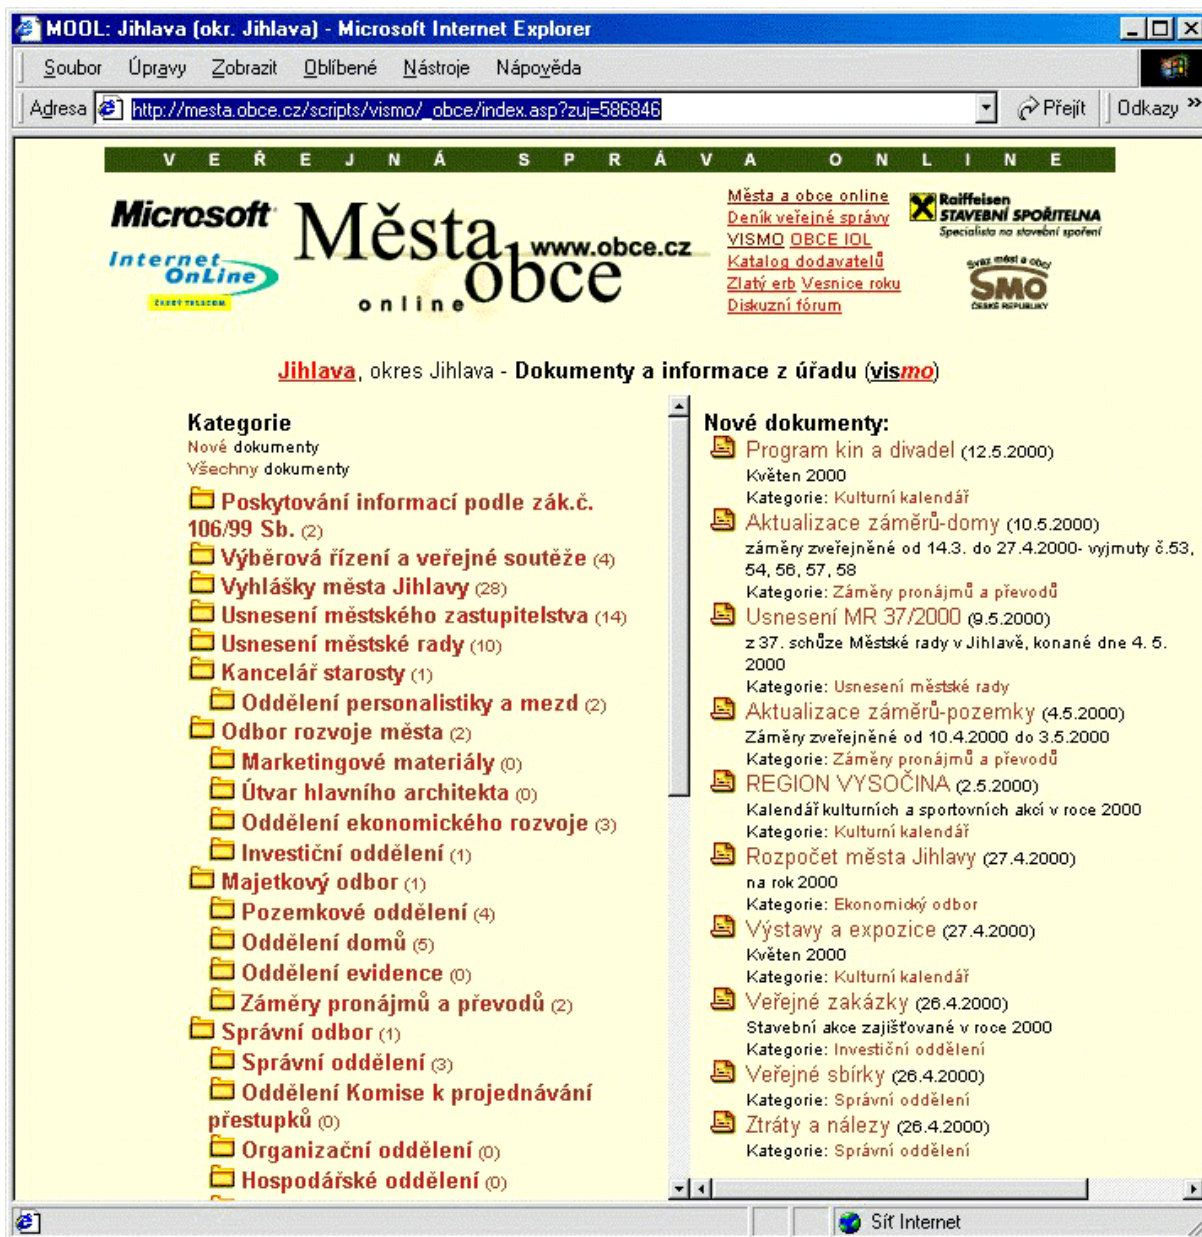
MOOL: Jihlava (okr. Jihlava) - Microsoft Internet Explorer

Soubor Úpravy Zobrazit Oblíbené Nástroje Nápověda

Adresa http://mesta.obce.cz/scripts/vismo/_obce/index.asp?zuj=586846 Přejít Odkazy »

VEŘEJNÁ SPRÁVA ONLINE

Microsoft Internet OnLine ČESKÝ TELECOM

Města obce online www.obce.cz

Města a obce online
Deník veřejné správy
VISMO OBCE IOL
Katalog dodavatelů
Zlatý erb Vesnice roku
Diskuzní fórum

Raiffeisen STAVEBNÍ SPOŘITELNA Specialista na stavební spoření

Svaz měst a obcí SMO ČESKÉ REPUBLIKY

Jihlava, okres Jihlava - Dokumenty a informace z úřadu (vismo)

Kategorie
Nové dokumenty
Všechny dokumenty

Poskytování informací podle zák.č. 106/99 Sb. (2)
Výběrová řízení a veřejné soutěže (4)
Vyhlášky města Jihlavy (28)
Usnesení městského zastupitelstva (14)
Usnesení městské rady (10)
Kancelář starosty (1)
Oddělení personalistiky a mezd (2)
Odbor rozvoje města (2)
Marketingové materiály (0)
Útvar hlavního architekta (0)
Oddělení ekonomického rozvoje (3)
Investiční oddělení (1)
Majetkový odbor (1)
Pozemkové oddělení (4)
Oddělení domů (5)
Oddělení evidence (0)
Záměry pronájmů a převodů (2)
Správní odbor (1)
Správní oddělení (3)
Oddělení Komise k projednávání přestupků (0)
Organizační oddělení (0)
Hospodářské oddělení (0)

Nové dokumenty:
Program kin a divadel (12.5.2000)
Květen 2000
Kategorie: Kulturní kalendář
Aktualizace záměrů-domy (10.5.2000)
záměry zveřejněné od 14.3. do 27.4.2000- vyjmuty č.53, 54, 56, 57, 58
Kategorie: Záměry pronájmů a převodů
Usnesení MR 37/2000 (9.5.2000)
z 37. schůze Městské rady v Jihlavě, konané dne 4. 5. 2000
Kategorie: Usnesení městské rady
Aktualizace záměrů-pozemky (4.5.2000)
Záměry zveřejněné od 10.4.2000 do 3.5.2000
Kategorie: Záměry pronájmů a převodů
REGION VYSOČINA (2.5.2000)
Kalendář kulturních a sportovních akcí v roce 2000
Kategorie: Kulturní kalendář
Rozpočet města Jihlavy (27.4.2000)
na rok 2000
Kategorie: Ekonomický odbor
Výstavy a expozice (27.4.2000)
Květen 2000
Kategorie: Kulturní kalendář
Veřejné zakázky (26.4.2000)
Stavební akce zajišťované v roce 2000
Kategorie: Investiční oddělení
Veřejné sbírky (26.4.2000)
Kategorie: Správní oddělení
Ztráty a nálezy (26.4.2000)
Kategorie: Správní oddělení

Síť Internet